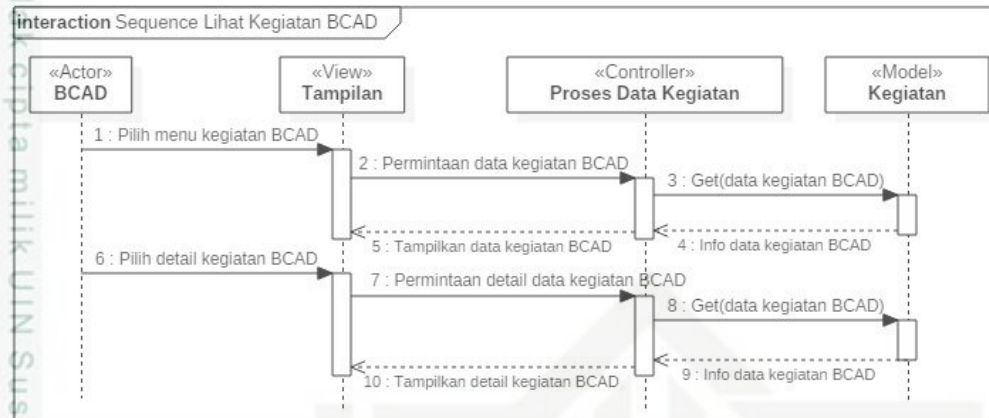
interaction Sequence Lihat Kegiatan BCAD

«Actor»
BCAD

«View»
Tampilan

«Controller»
Proses Data Kegiatan

«Model»
Kegiatan

1 : Pilih menu kegiatan BCAD

2 : Permintaan data kegiatan BCAD

3 : Get(data kegiatan BCAD)

4 : Info data kegiatan BCAD

5 : Tampilkan data kegiatan BCAD

6 : Pilih detail kegiatan BCAD

7 : Permintaan detail data kegiatan BCAD

8 : Get(data kegiatan BCAD)

9 : Info data kegiatan BCAD

10 : Tampilkan detail kegiatan BCAD

k cipta milik UIN Sus